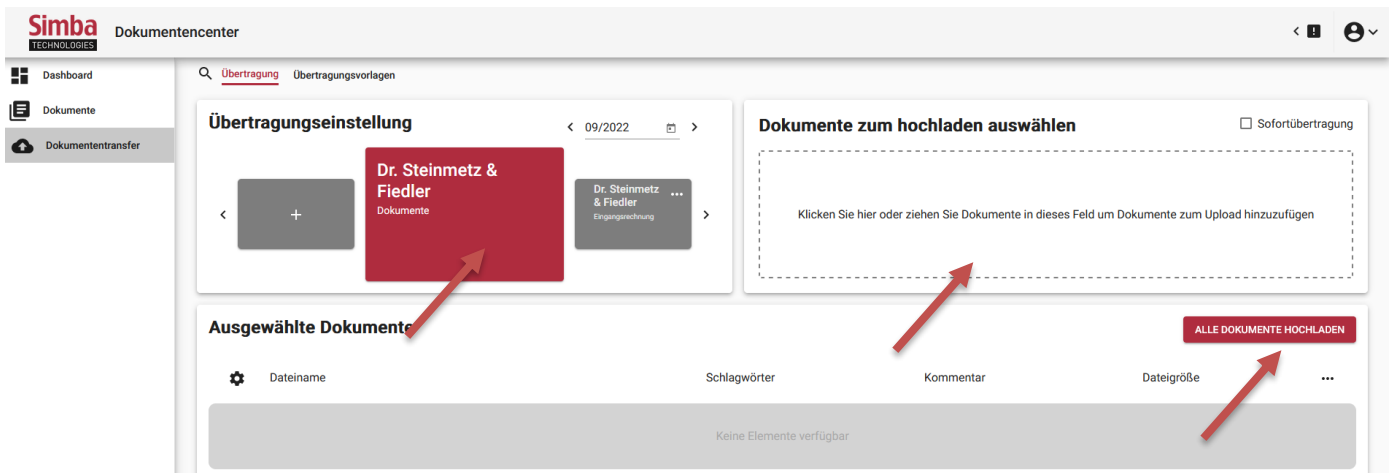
Simba
TECHNOLOGIES
Dokumentencenter

Dashboard
Dokumente
Dokumententransfer

Übertragung Übertragungsvorlagen

Übertragungseinstellung
< 09/2022 >
<
+
Dr. Steinmetz & Fiedler
Dokumente
Dr. Steinmetz & Fiedler ...
Eingangsrechnung
>

Dokumente zum hochladen auswählen
Sofortübertragung
Klicken Sie hier oder ziehen Sie Dokumente in dieses Feld um Dokumente zum Upload hinzuzufügen

Ausgewählte Dokumente
ALLE DOKUMENTE HOCHLADEN

| | Dateiname | Schlagwörter | Kommentar | Dateigröße | ... |
|---|---|---|---|---|---|

Keine Elemente verfügbar